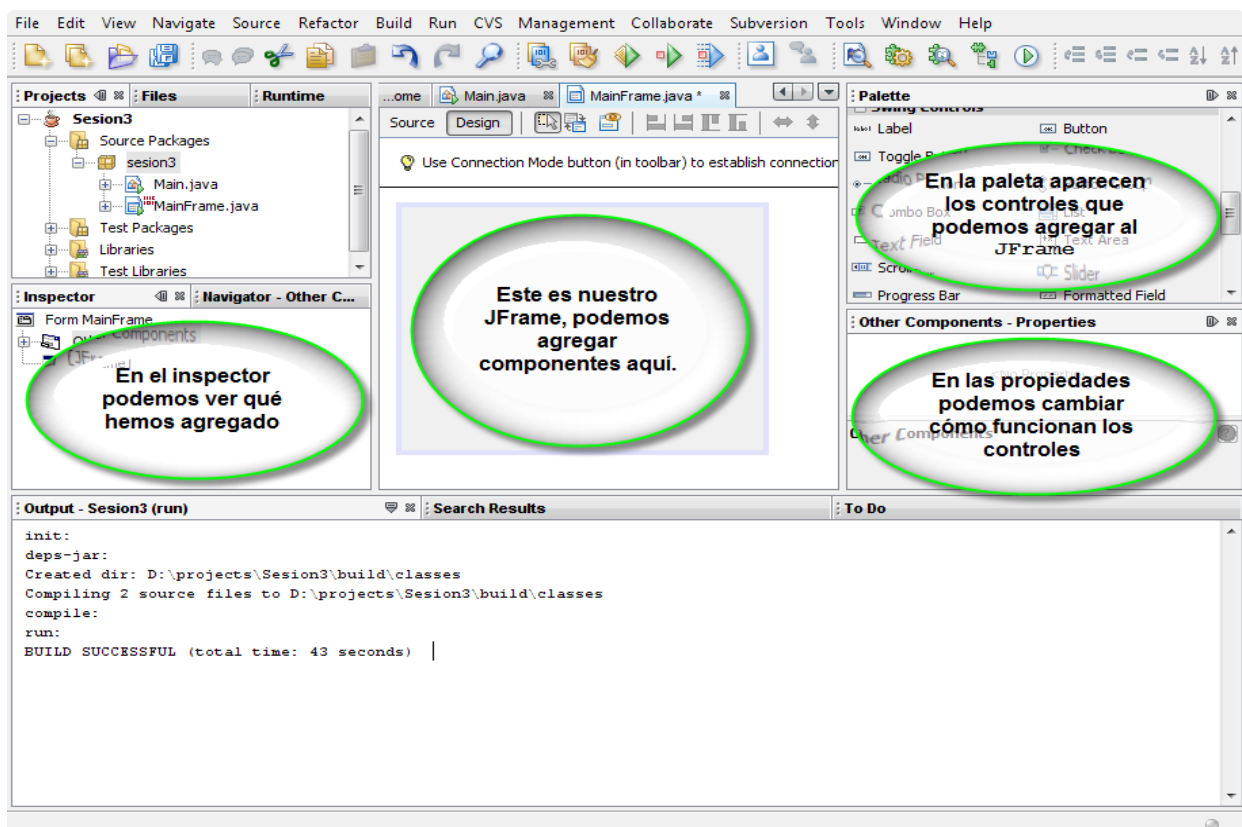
File Edit View Navigate Source Refactor Build Run CVS Management Collaborate Subversion Tools Window Help

Projects Files Runtime

Sesion3
Source Packages
sesion3
Main.java
MainFrame.java
Test Packages
Libraries
Test Libraries

...ome Main.java MainFrame.java *

Source Design

Use Connection Mode button (in toolbar) to establish connection

Palette
Swing Controls
Label Button
Toggle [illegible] Check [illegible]
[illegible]
Combo Box List
Text Field Text Area
Scroll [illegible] Slider
Progress Bar Formatted Field

En la paleta aparecen los controles que podemos agregar al JFrame

Este es nuestro JFrame, podemos agregar componentes aquí.

Inspector Navigator - Other C...

Form MainFrame
Other Components
[JFrame]

En el inspector podemos ver qué hemos agregado

Other Components - Properties

Other Components

En las propiedades podemos cambiar cómo funcionan los controles

Output - Sesion3 (run) Search Results To Do

init:
deps-jar:
Created dir: D:\projects\Sesion3\build\classes
Compiling 2 source files to D:\projects\Sesion3\build\classes
compile:
run:
BUILD SUCCESSFUL (total time: 43 seconds)